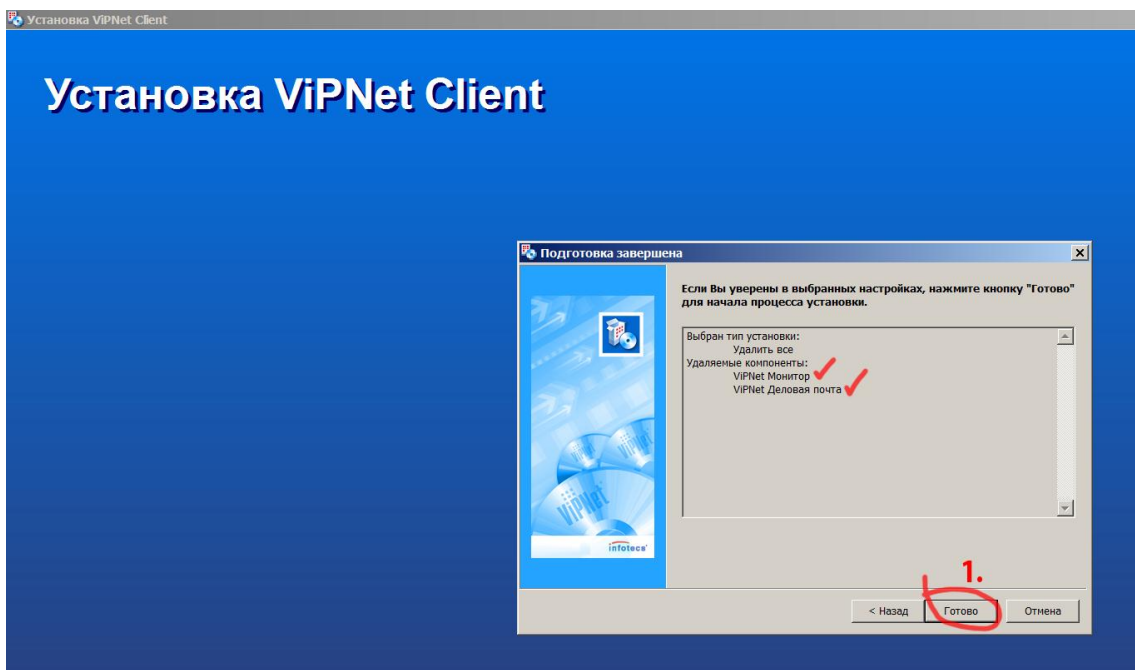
Установка ViPNet Client

Установка ViPNet Client

Подготовка завершена

Если Вы уверены в выбранных настройках, нажмите кнопку "Готово" для начала процесса установки.

Выбран тип установки:
Удалить все
Удаляемые компоненты:
ViPNet Монитор
ViPNet Деловая почта

ViPNet

infotecs

1.

< Назад

Готово

Отмена